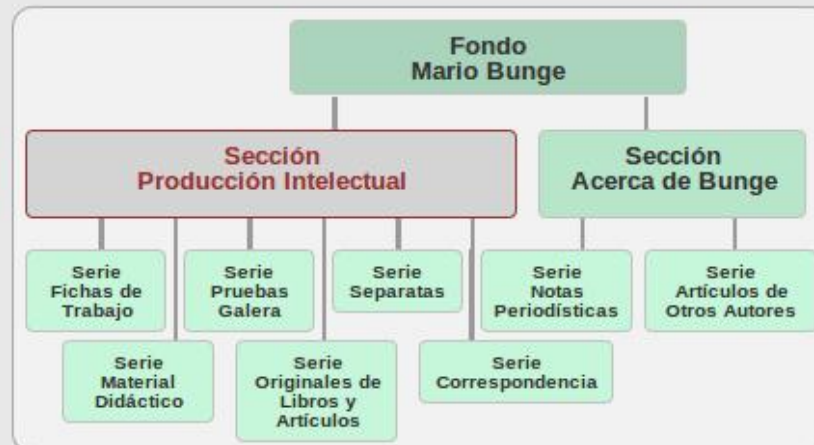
Fondo
Mario Bunge

Sección
Producción Intelectual

Sección
Acerca de Bunge

Serie
Fichas de
Trabajo

Serie
Pruebas
Galera

Serie
Separatas

Serie
Notas
Periodísticas

Serie
Artículos de
Otros Autores

Serie
Material
Didáctico

Serie
Originales de
Libros y
Artículos

Serie
Correspondencia